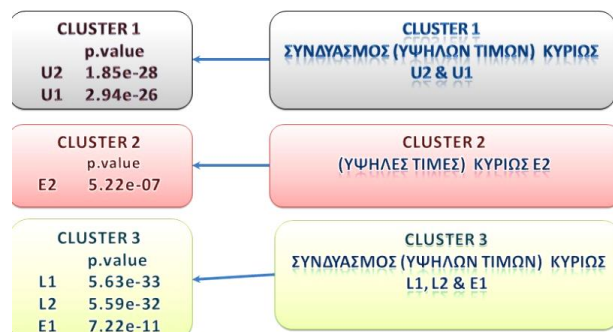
CLUSTER 1
p.value
U2 1.85e-28
U1 2.94e-26

CLUSTER 1
ΣΥΝΔΥΑΣΜΟΣ (ΥΨΗΛΩΝ ΤΙΜΩΝ) ΚΥΡΙΩΣ
U2 & U1

CLUSTER 2
p.value
E2 5.22e-07

CLUSTER 2
(ΥΨΗΛΕΣ ΤΙΜΕΣ) ΚΥΡΙΩΣ E2

CLUSTER 3
p.value
L1 5.63e-33
L2 5.59e-32
E1 7.22e-11

CLUSTER 3
ΣΥΝΔΥΑΣΜΟΣ (ΥΨΗΛΩΝ ΤΙΜΩΝ) ΚΥΡΙΩΣ
L1, L2 & E1